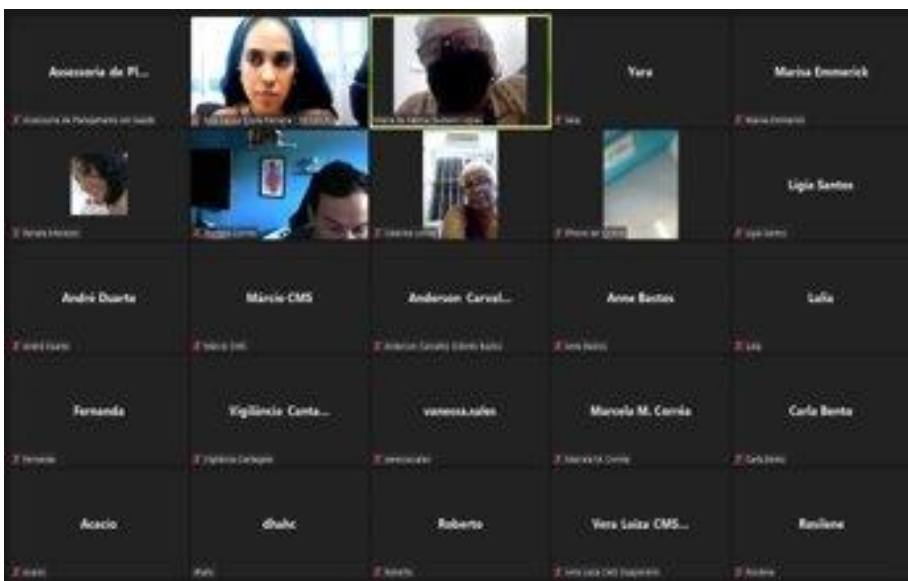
Assessoria de Pl...
Assessoria de Planejamento em Saúde
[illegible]
Maria de Fátima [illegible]
Yara
Yara
Marisa Emmerick
Marisa Emmerick
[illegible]
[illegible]
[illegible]
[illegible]
Ligia Santos
Ligia Santos
André Duarte
André Duarte
Márcio CMS
Márcio CMS
Anderson Carval...
Anderson Carvalho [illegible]
Anne Bastos
Anne Bastos
Lalia
Lalia
Fernanda
Fernanda
Vigilância Canta...
Vigilância Cantagalo
vanessa.sales
vanessa.sales
Marcela M. Corréa
Marcela M. Corréa
Carla Bento
Carla Bento
Acacio
Acacio
dhahc
dhahc
Roberto
Roberto
Vera Luiza CMS...
Vera Luiza CMS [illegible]
Rosilene
Rosilene